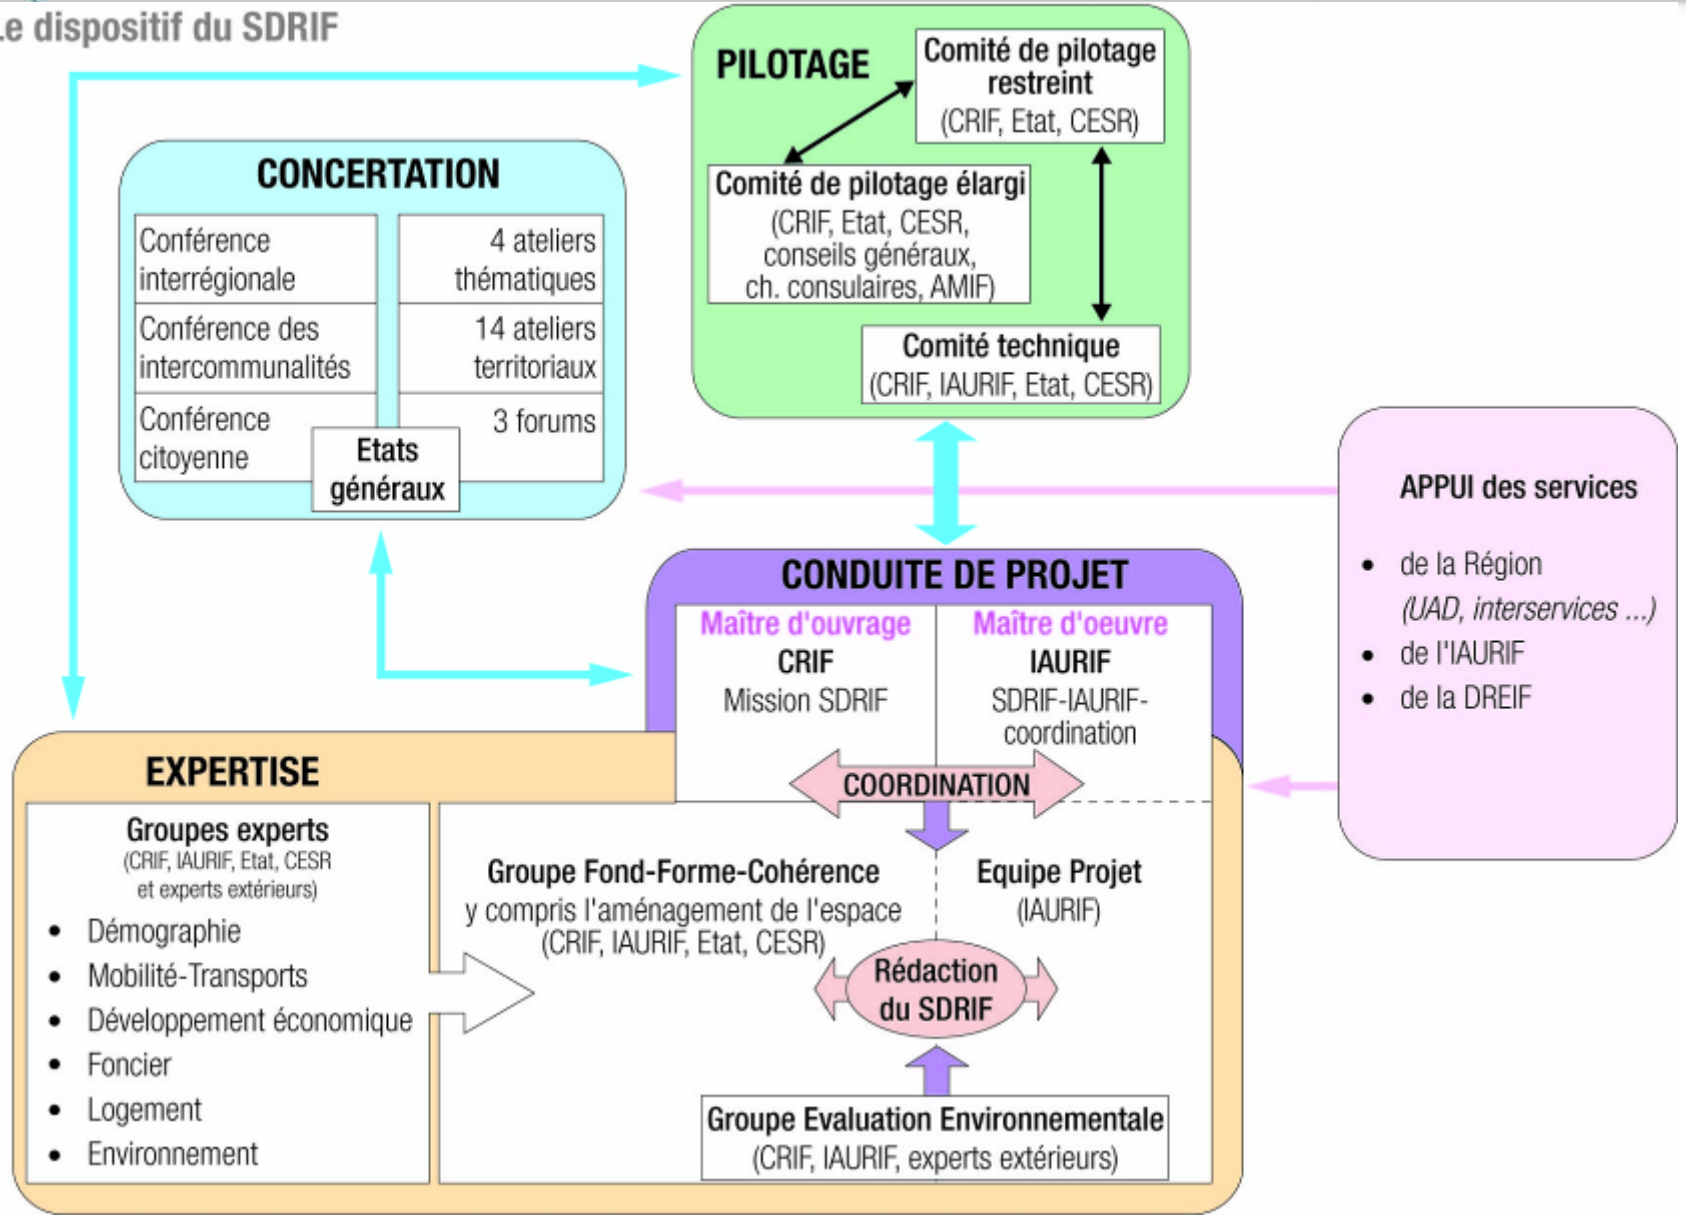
.e dispositif du SDRIF

PILOTAGE

Comité de pilotage restreint
(CRIF, Etat, CESR)

Comité de pilotage élargi
(CRIF, Etat, CESR, conseils généraux, ch. consulaires, AMIF)

Comité technique
(CRIF, IAURIF, Etat, CESR)

CONCERTATION

| Conférence interrégionale | 4 ateliers thématiques |
|---|---|
| Conférence des intercommunalités | 14 ateliers territoriaux |
| Conférence citoyenne | 3 forums |

Etats généraux

APPUI des services
• de la Région
(UAD, interservices ...)
• de l'IAURIF
• de la DREIF

CONDUITE DE PROJET

| Maître d'ouvrage | Maître d'oeuvre |
|---|---|
| CRIF | IAURIF |
| Mission SDRIF | SDRIF-IAURIF-coordination |

COORDINATION

EXPERTISE

Groupes experts
(CRIF, IAURIF, Etat, CESR et experts extérieurs)
• Démographie
• Mobilité-Transports
• Développement économique
• Foncier
• Logement
• Environnement

Groupe Fond-Forme-Cohérence
y compris l'aménagement de l'espace
(CRIF, IAURIF, Etat, CESR)

Equipe Projet
(IAURIF)

Rédaction du SDRIF

Groupe Evaluation Environnementale
(CRIF, IAURIF, experts extérieurs)